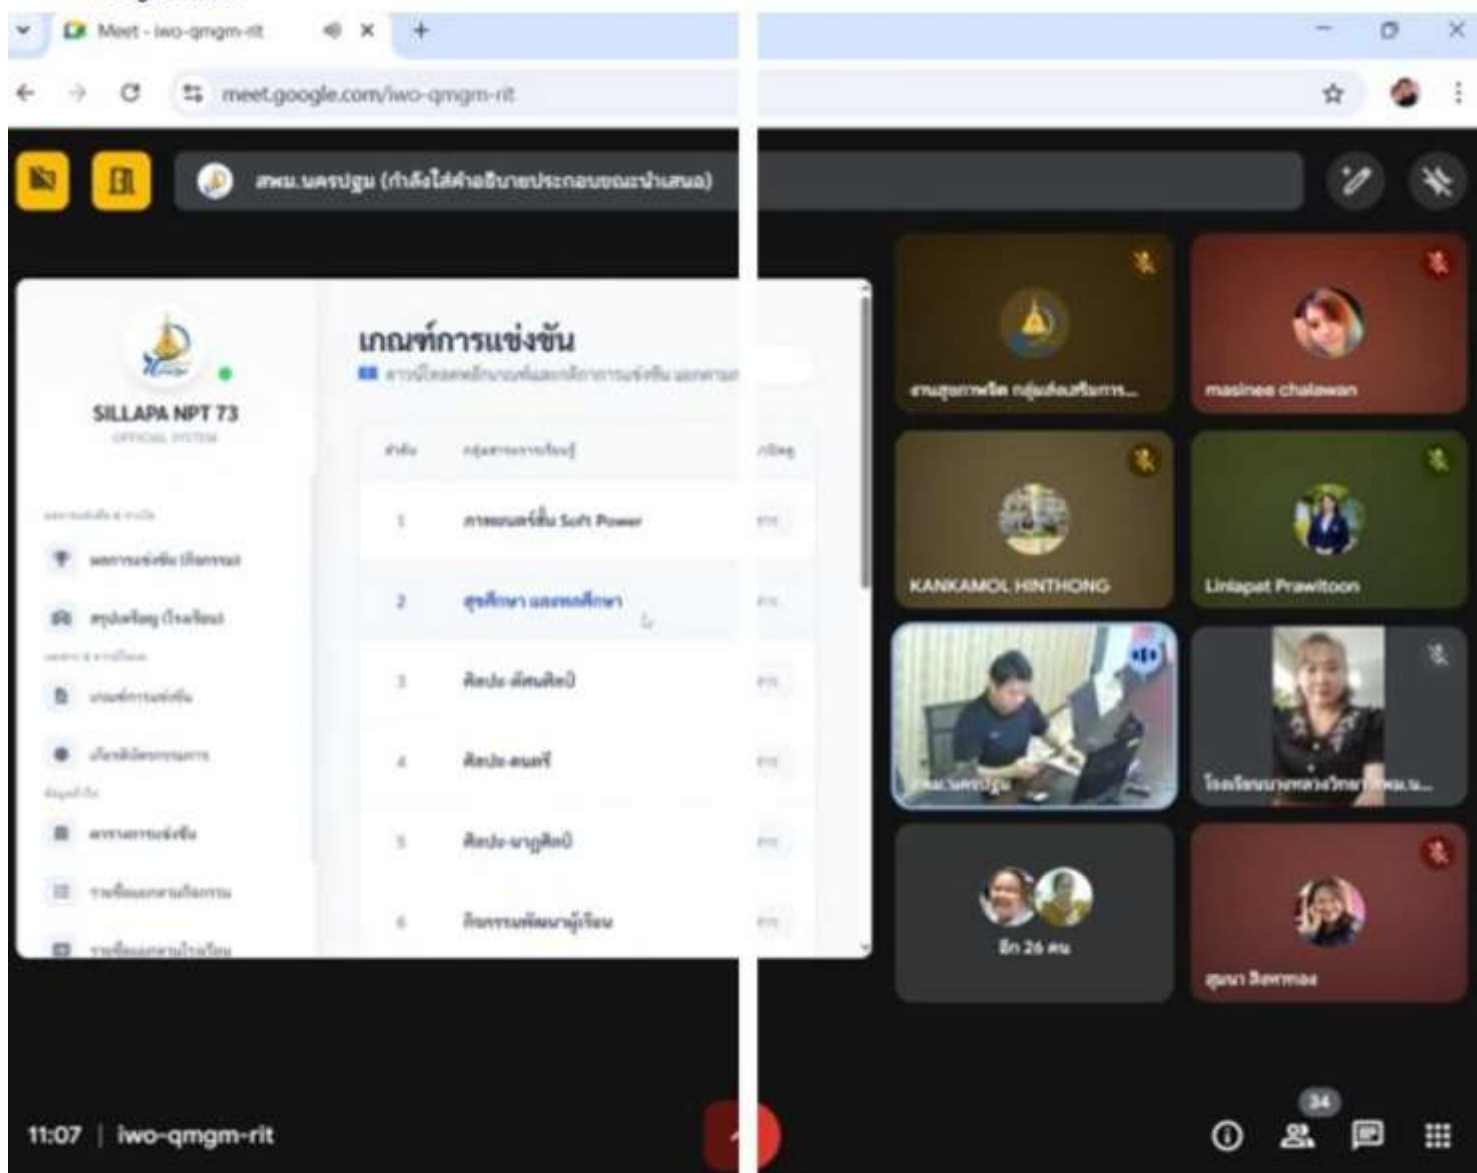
Meet - iwo-qmgm-rit

meet.google.com/iwo-qmgm-rit

สพม.นครปฐม (กำลังใส่คำอธิบายประกอบขณะนำเสนอ)

SILLAPA NPT 73

OFFICIAL SYSTEM

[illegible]

ผลการแข่งขัน (กิจกรรม)

สรุปเหรียญ (โรงเรียน)

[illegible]

เกณฑ์การแข่งขัน

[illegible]

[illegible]

ตารางการแข่งขัน

รายชื่อผลงานกิจกรรม

รายชื่อผลงานโรงเรียน

เกณฑ์การแข่งขัน

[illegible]

| ลำดับ | กลุ่มสาระการเรียนรู้ | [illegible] |
|---|---|---|
| 1 | ภาพยนตร์สั้น Soft Power | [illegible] |
| 2 | สุขศึกษา และพลศึกษา | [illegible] |
| 3 | ศิลปะ-ทัศนศิลป์ | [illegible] |
| 4 | ศิลปะ-ดนตรี | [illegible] |
| 5 | ศิลปะ-นาฏศิลป์ | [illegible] |
| 6 | กิจกรรมพัฒนาผู้เรียน | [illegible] |

งานสุขภาพจิต กลุ่มส่งเสริมการ...

masinee chalawan

KANKAMOL HINTHONG

Liniapat Prawitoon

สพม.นครปฐม

โรงเรียนบางหลวงวิทยา สพม.น...

อีก 26 คน

สุนา สิงหทอง

34

11:07 | iwo-qmgm-rit